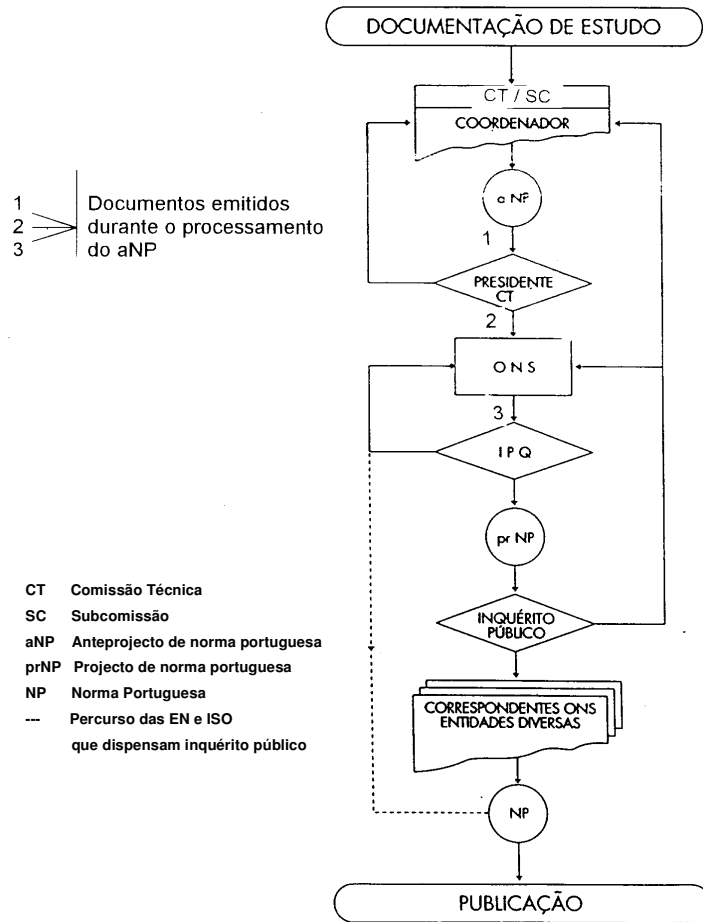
DOCUMENTAÇÃO DE ESTUDO

CT / SC

COORDENADOR

a NP

1

PRESIDENTE CT

2

ONS

3

IPQ

pr NP

INQUÉRITO PÚBLICO

CORRESPONDENTES ONS ENTIDADES DIVERSAS

NP

PUBLICAÇÃO

1
2
3
Documentos emitidos durante o processamento do aNP

CT Comissão Técnica
SC Subcomissão
aNP Anteprojecto de norma portuguesa
prNP Projecto de norma portuguesa
NP Norma Portuguesa
--- Percurso das EN e ISO que dispensam inquérito público